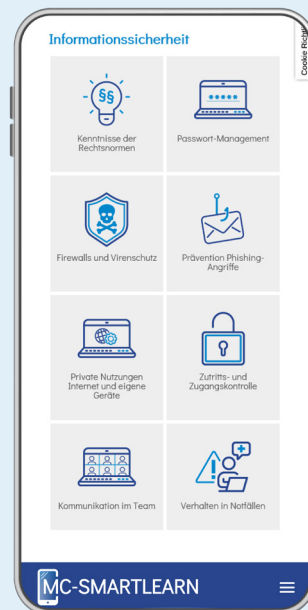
Informationssicherheit

Cookie Richt

§§

Kenntnisse der Rechtsnormen

Passwort-Management

Firewalls und Virenschutz

Prävention Phishing-Angriffe

Private Nutzungen Internet und eigene Geräte

Zutritts- und Zugangskontrolle

Kommunikation im Team

Verhalten in Notfällen

MC-SMARTLEARN